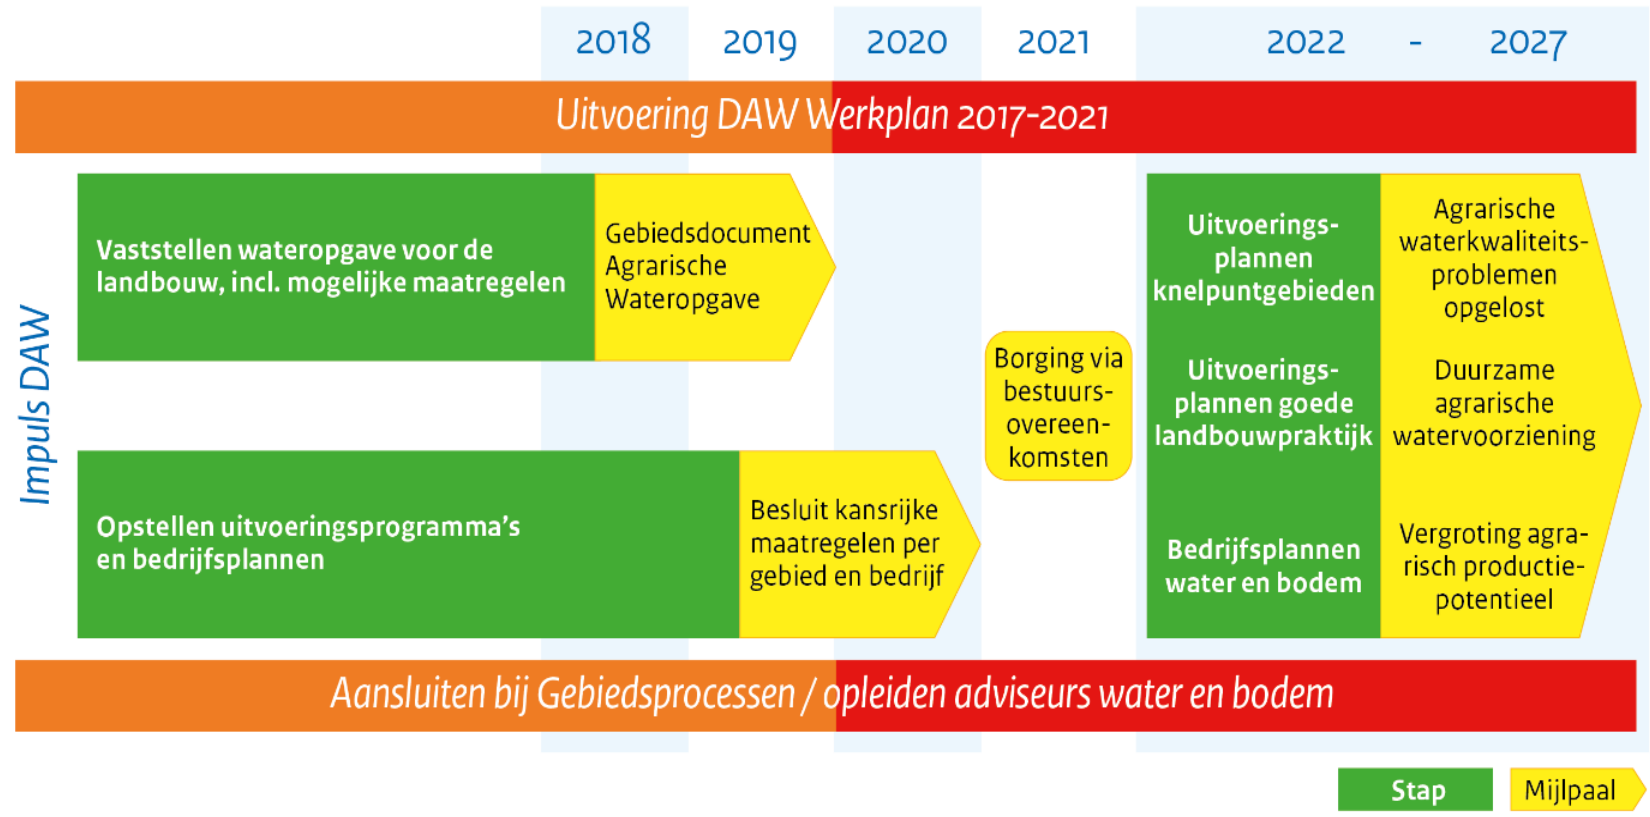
2018 2019 2020 2021 2022 - 2027

Uitvoering DAW Werkplan 2017-2021

Impuls DAW

Vaststellen wateropgave voor de landbouw, incl. mogelijke maatregelen

Gebiedsdocument Agrarische Wateropgave

Opstellen uitvoeringsprogramma's en bedrijfsplannen

Besluit kansrijke maatregelen per gebied en bedrijf

Borging via bestuursovereenkomsten

Uitvoeringsplannen knelpuntgebieden

Agrarische waterkwaliteitsproblemen opgelost

Uitvoeringsplannen goede landbouwpraktijk

Duurzame agrarische watervoorziening

Bedrijfsplannen water en bodem

Vergroting agrarisch productiepotentieel

Aansluiten bij Gebiedsprocessen / opleiden adviseurs water en bodem

Stap

Mijlpaal